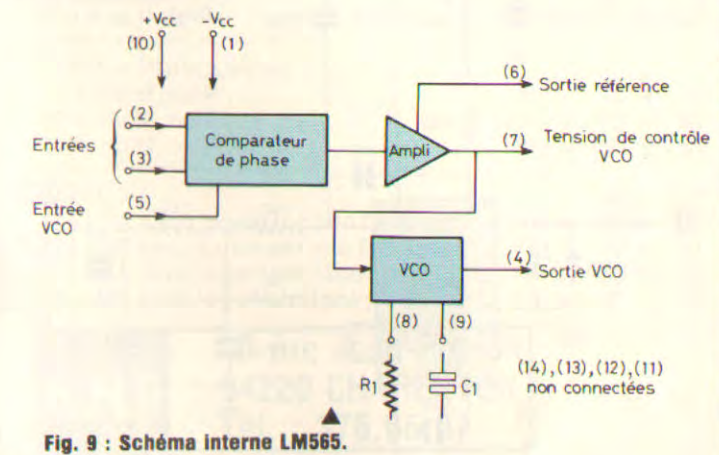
$+V_{CC}$ $-V_{CC}$
(10) (1)

(6) Sortie référence

Entrées (2) (3)

Comparateur de phase

Ampli

(7) Tension de contrôle VCO

Entrée VCO (5)

VCO

(4) Sortie VCO

(8) (9)

$R_1$ $C_1$

(14), (13), (12), (11) non connectées

Fig. 9 : Schéma interne LM565.